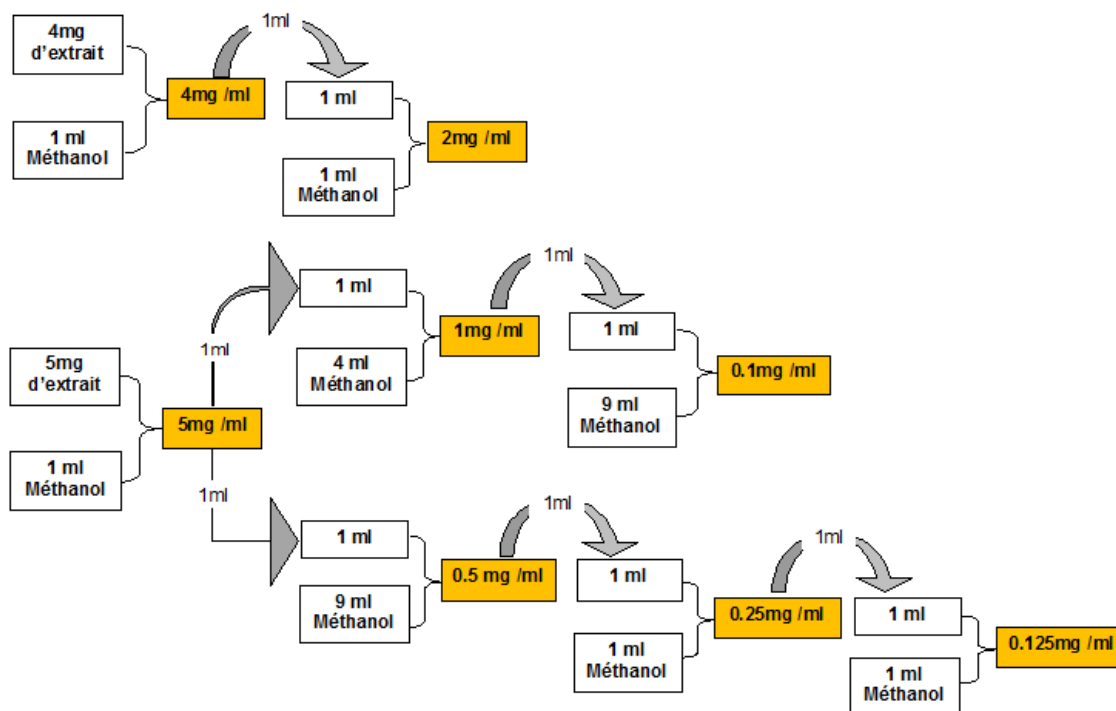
4mg d'extrait

1 ml Méthanol

4mg /ml

1ml

1 ml

1 ml Méthanol

2mg /ml

1 ml

4 ml Méthanol

1ml

1mg /ml

1ml

1 ml

9 ml Méthanol

0.1mg /ml

5mg d'extrait

1 ml Méthanol

5mg /ml

1ml

1 ml

9 ml Méthanol

0.5 mg /ml

1ml

1 ml

1 ml Méthanol

0.25mg /ml

1ml

1 ml

1 ml Méthanol

0.125mg /ml